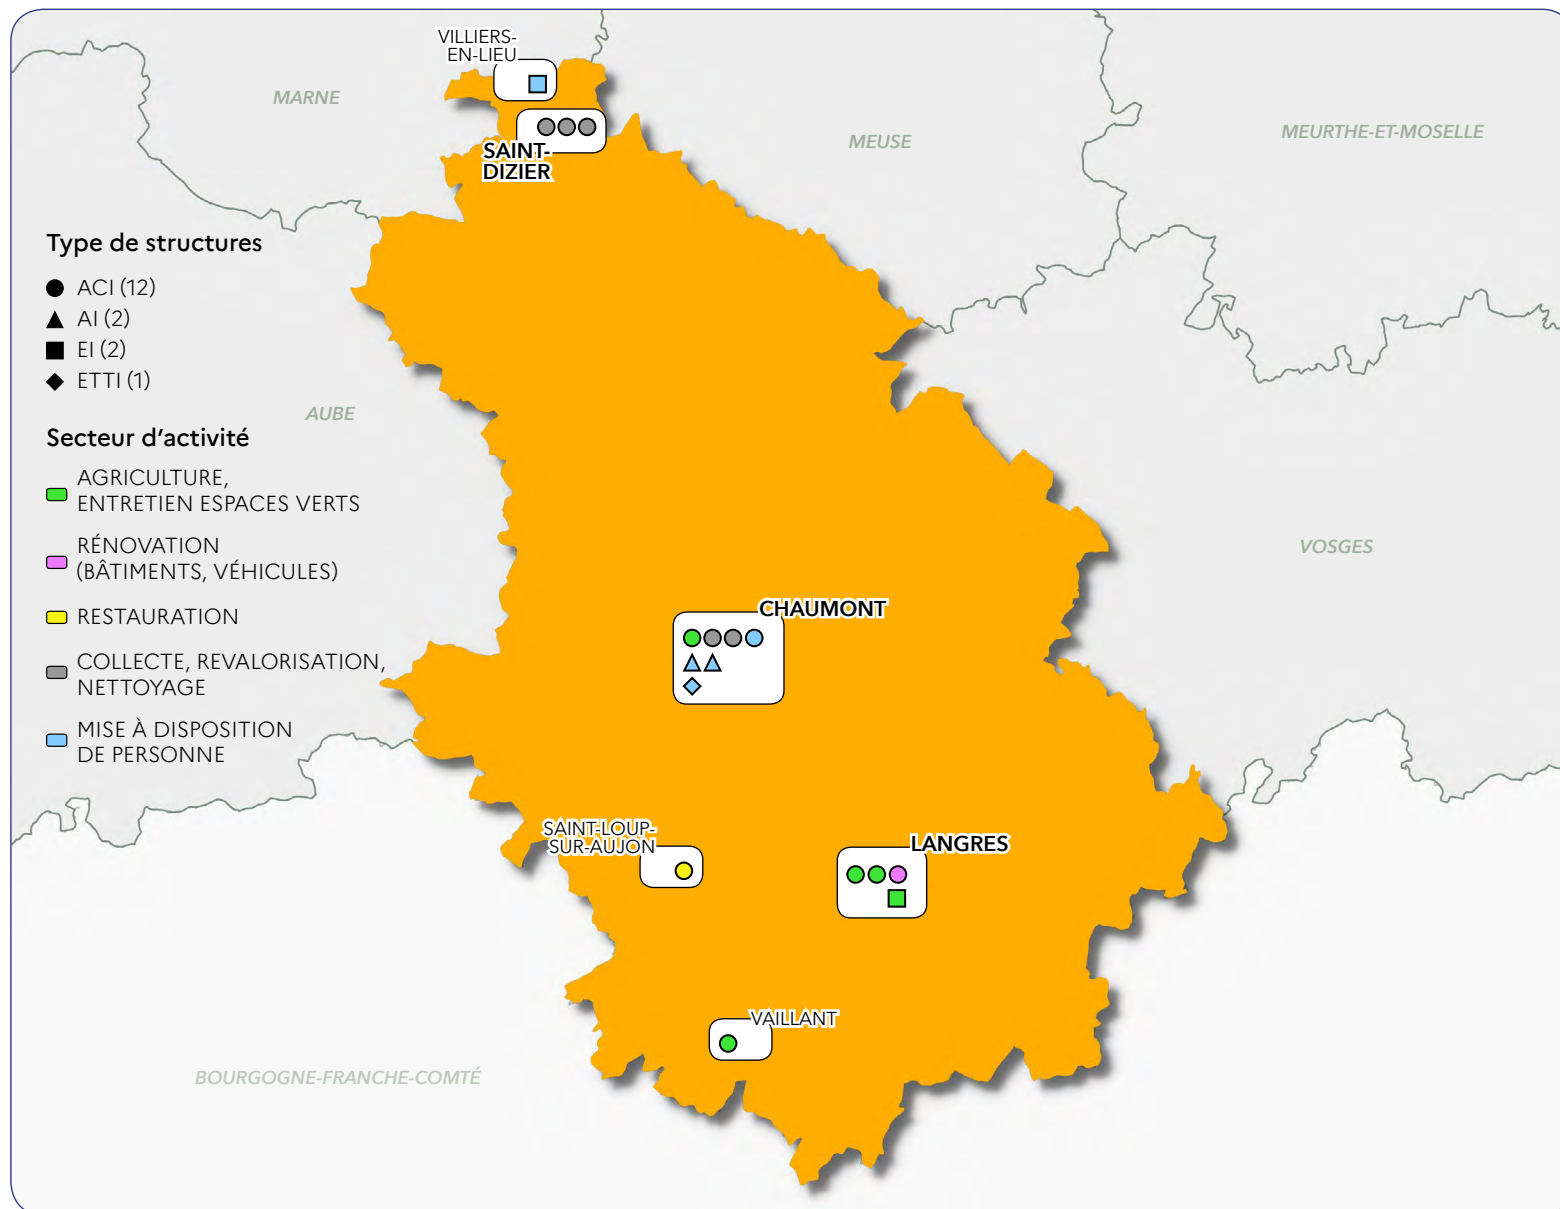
VILLIERS-EN-LIEU

MARNE

SAINT-DIZIER

MEUSE

MEURTHE-ET-MOSELLE

Type de structures

● ACI (12)
▲ AI (2)
■ EI (2)
◆ ETTI (1)

AUBE

Secteur d'activité

AGRICULTURE, ENTRETIEN ESPACES VERTS

RÉNOVATION (BÂTIMENTS, VÉHICULES)

RESTAURATION

COLLECTE, REVALORISATION, NETTOYAGE

MISE À DISPOSITION DE PERSONNE

VOSGES

CHAUMONT

SAINT-LOUP-SUR-AUJON

LANGRES

VAILLANT

BOURGOGNE-FRANCHE-COMTÉ